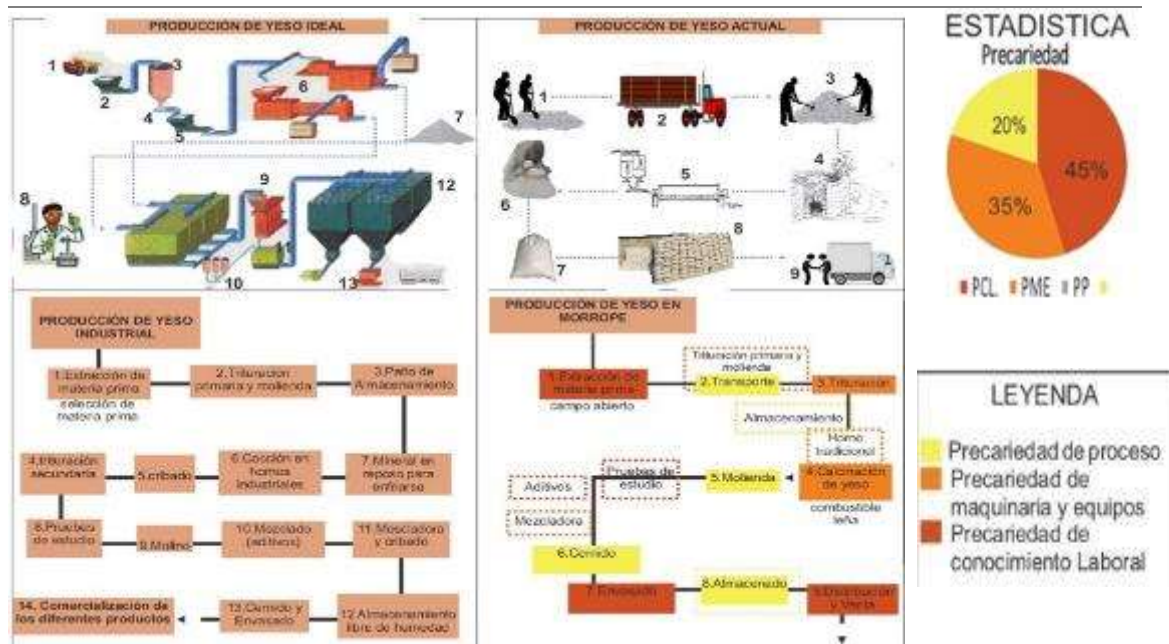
PRODUCCIÓN DE YESO IDEAL

1 2 3 4 5 6 7 8 9 10 12 13

PRODUCCIÓN DE YESO ACTUAL

1 2 3 4 5 6 7 8 9

ESTADISTICA
Precariedad

20%
45%
35%

PCL PME PP

PRODUCCIÓN DE YESO INDUSTRIAL

1.Extracción de materia prima selección de materia prima

2.Trituracion primaria y molienda

3.Patio de Almacenamiento

4.trituración secundaria

5.cribado

6.Cocción en hornos industriales

7.Mineral en reposo para enfriarse

8.Pruebas de estudio

9.Molino

10.Mezclado (aditivos)

11.Mezcladora y cribado

14. Comercialización de los diferentes productos

13.Cernido y Envasado

12.Almacenamiento libre de humedad

PRODUCCIÓN DE YESO EN MORROPE

1.Extracción de materia prima campo abierto

Trituración primaria y molienda

2.Transporte

3.Trituración

Almacenamiento

Horno tradicional

Aditivos

Pruebas de estudio

5.Molienda

4.Calcinación de yeso

combustible leña

Mezcladora

6.Cernido

7.Envasado

8.Almacenado

9.Distribución y Venta

LEYENDA

Precariedad de proceso

Precariedad de maquinaria y equipos

Precariedad de conocimiento Laboral